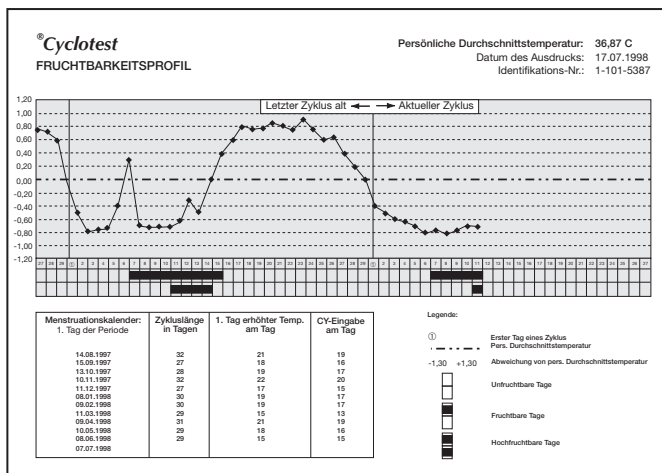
®Cyclotest
FRUCHTBARKEITSPROFIL

Persönliche Durchschnittstemperatur: 36,87 C
Datum des Ausdrucks: 17.07.1998
Identifikations-Nr.: 1-101-5387

1,20
1,00
0,80
0,60
0,40
0,20
0,00
-0,20
-0,40
-0,60
-0,80
-1,00
-1,20

Letzter Zyklus alt ← → Aktueller Zyklus

27 28 29 ① 2 3 4 5 6 7 8 9 10 11 12 13 14 15 16 17 18 19 20 21 22 23 24 25 26 27 28 29 30 31 ① 2 3 4 5 6 7 8 9 10 11 12 13 14 15 16 17 18 19 20 21 22 23 24 25 26 27

| Menstruationskalender: 1. Tag der Periode | Zykluslänge in Tagen | 1. Tag erhöhter Temp. am Tag | CY-Eingabe am Tag |
|---|---|---|---|
| 14.08.1997 | 32 | 21 | 19 |
| 15.09.1997 | 27 | 18 | 16 |
| 13.10.1997 | 28 | 19 | 17 |
| 10.11.1997 | 32 | 22 | 20 |
| 11.12.1997 | 27 | 17 | 15 |
| 08.01.1998 | 30 | 19 | 17 |
| 09.02.1998 | 30 | 19 | 17 |
| 11.03.1998 | 29 | 15 | 13 |
| 09.04.1998 | 31 | 21 | 19 |
| 10.05.1998 | 29 | 18 | 16 |
| 08.06.1998 | 29 | 15 | 15 |
| 07.07.1998 | | | |

Legende:
① Erster Tag eines Zyklus
Pers. Durchschnittstemperatur
-1,30 +1,30 Abweichung von pers. Durchschnittstemperatur
Unfruchtbare Tage
Fruchtbare Tage
Hochfruchtbare Tage